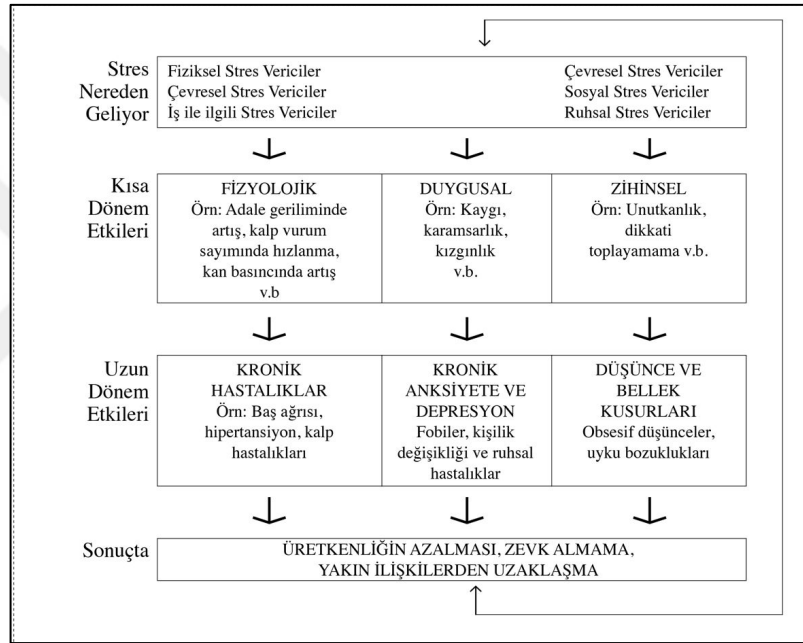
Stres Nereden Geliyor

Fiziksel Stres Vericiler
Çevresel Stres Vericiler
İş ile ilgili Stres Vericiler

Çevresel Stres Vericiler
Sosyal Stres Vericiler
Ruhsal Stres Vericiler

Kısa Dönem Etkileri

| FİZYOLOJİK Örn: Adale geriliminde artış, kalp vurum sayımında hızlanma, kan basıncında artış v.b | DUYGUSAL Örn: Kaygı, karamsarlık, kızgınlık v.b. | ZİHİNSEL Örn: Unutkanlık, dikkati toplayamama v.b. |
|---|---|---|

Uzun Dönem Etkileri

| KRONİK HASTALIKLAR Örn: Baş ağrısı, hipertansiyon, kalp hastalıkları | KRONİK ANKSİYETE VE DEPRESYON Fobiler, kişilik değişikliği ve ruhsal hastalıklar | DÜŞÜNCE VE BELLEK KUSURLARI Obsesif düşünceler, uyku bozuklukları |
|---|---|---|

Sonuçta

ÜRETKENLİĞİN AZALMASI, ZEVK ALMAMA, YAKIN İLİŞKİLERDEN UZAKLAŞMA